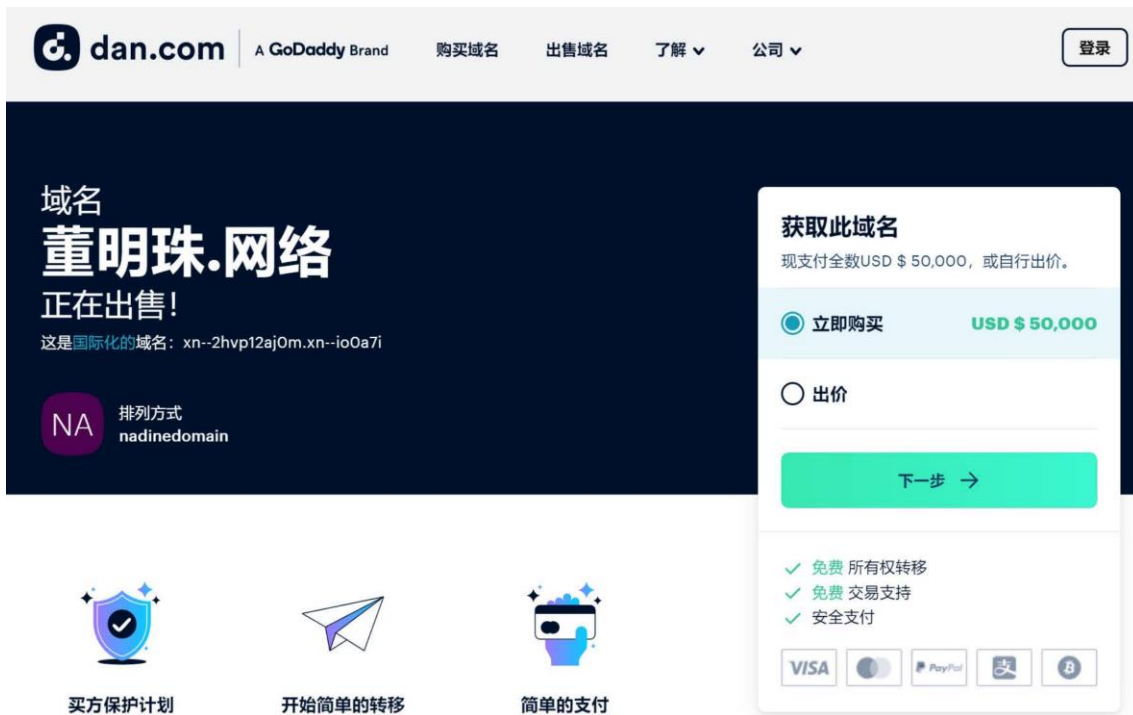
dan.com A GoDaddy Brand 购买域名 出售域名 了解 公司 登录

域名
董明珠.网络
正在出售!
这是国际化的域名: xn--2hvp12aj0m.xn--io0a7i

NA 排列方式
nadinedomain

获取此域名
现支付全数USD $ 50,000，或自行出价。

立即购买 USD $ 50,000

出价

下一步 →

免费 所有权转移
免费 交易支持
安全支付

VISA PayPal

买方保护计划
开始简单的转移
简单的支付